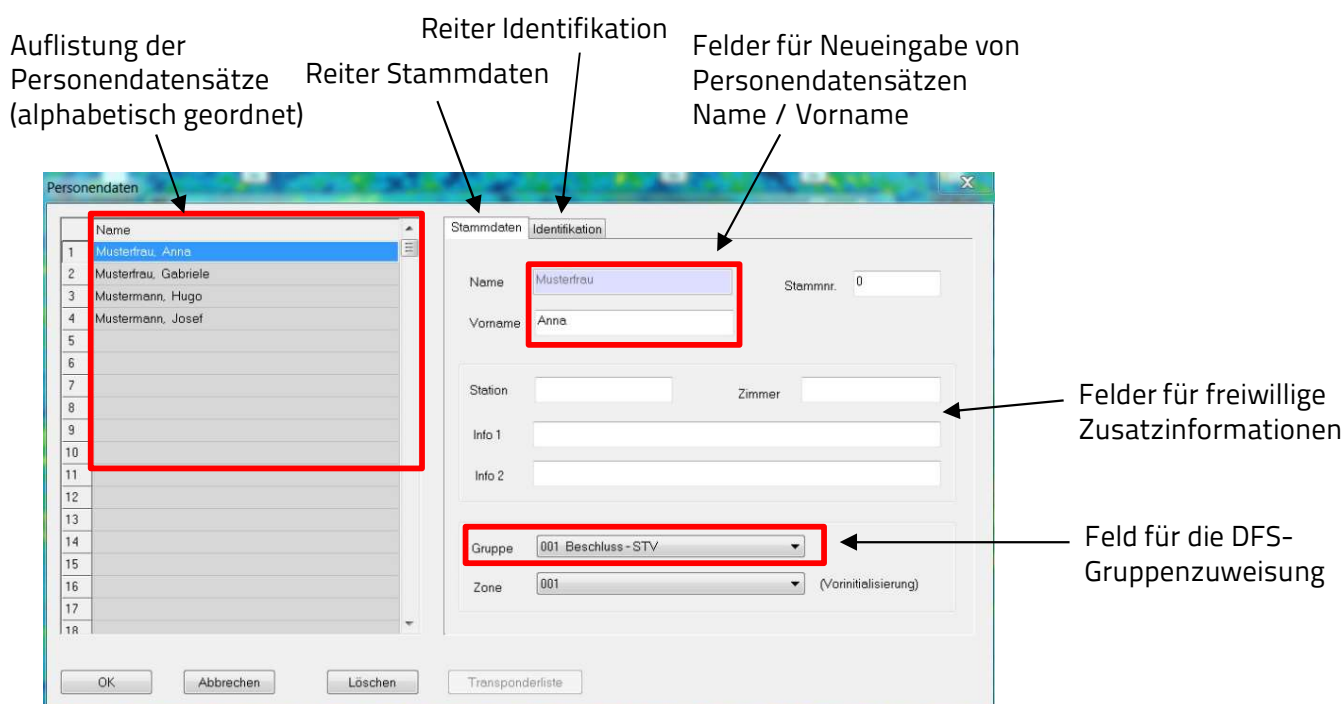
Auflistung der Personendatensätze (alphabetisch geordnet)

Reiter Identifikation

Reiter Stammdaten

Felder für Neueingabe von Personendatensätzen Name / Vorname

Personendaten

| | Name |
|---|---|
| 1 | Musterfrau, Anna |
| 2 | Musterfrau, Gabriele |
| 3 | Mustermann, Hugo |
| 4 | Mustermann, Josef |
| 5 | |
| 6 | |
| 7 | |
| 8 | |
| 9 | |
| 10 | |
| 11 | |
| 12 | |
| 13 | |
| 14 | |
| 15 | |
| 16 | |
| 17 | |
| 18 | |

Stammdaten Identifikation

Name Musterfrau

Stammnr. 0

Vorname Anna

Station

Zimmer

Info 1

Info 2

Gruppe 001 Beschluss - STV

Zone 001 (Vorinitialisierung)

Felder für freiwillige Zusatzinformationen

Feld für die DFS-Gruppenzuweisung

OK Abbrechen Löschen Transponderliste